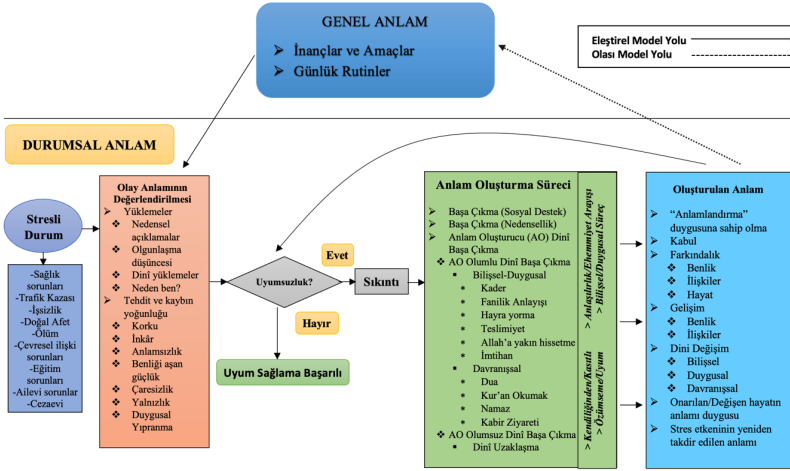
GENEL ANLAM

İnançlar ve Amaçlar
Günlük Rutinler

Eleştirel Model Yolu
Olası Model Yolu

DURUMSAL ANLAM

Stresli Durum

-Sağlık sorunları
-Trafik Kazası
-İşsizlik
-Doğal Afet
-Ölüm
-Çevresel ilişki sorunları
-Eğitim sorunları
-Ailevi sorunlar
-Cezaevi

Olay Anlamının Değerlendirilmesi
Yüklemeler
Nedensel açıklamalar
Olgunlaşma düşüncesi
Dinî yüklemeler
Neden ben?
Tehdit ve kaybın yoğunluğu
Korku
İnkâr
Anlamsızlık
Benliği aşan güçlük
Çaresizlik
Yalnızlık
Duygusal Yıpranma

Uyumsuzluk?

Evet

Hayır

Sıkıntı

Uyum Sağlama Başarılı

Anlam Oluşturma Süreci
Başa Çıkma (Sosyal Destek)
Başa Çıkma (Nedensellik)
Anlam Oluşturucu (AO) Dinî Başa Çıkma
AO Olumlu Dini Başa Çıkma
Bilişsel-Duygusal
Kader
Fanilik Anlayışı
Hayra yorma
Teslimiyet
Allah'a yakın hissetme
İmtihan
Davranışsal
Dua
Kur'an Okumak
Namaz
Kabir Ziyareti
AO Olumsuz Dinî Başa Çıkma
Dinî Uzaklaşma

> Anlaşılırlık/Ehemmiyet Arayışı
> Bilişsel/Duygusal Süreç

> Kendiliğinden/Kasıtlı
> Özümseme/Uyum

Oluşturulan Anlam
"Anlamlandırma" duygusuna sahip olma
Kabul
Farkındalık
Benlik
İlişkiler
Hayat
Gelişim
Benlik
İlişkiler
Dini Değişim
Bilişsel
Duygusal
Davranışsal
Onarılan/Değişen hayatın anlamı duygusu
Stres etkeninin yeniden takdir edilen anlamı